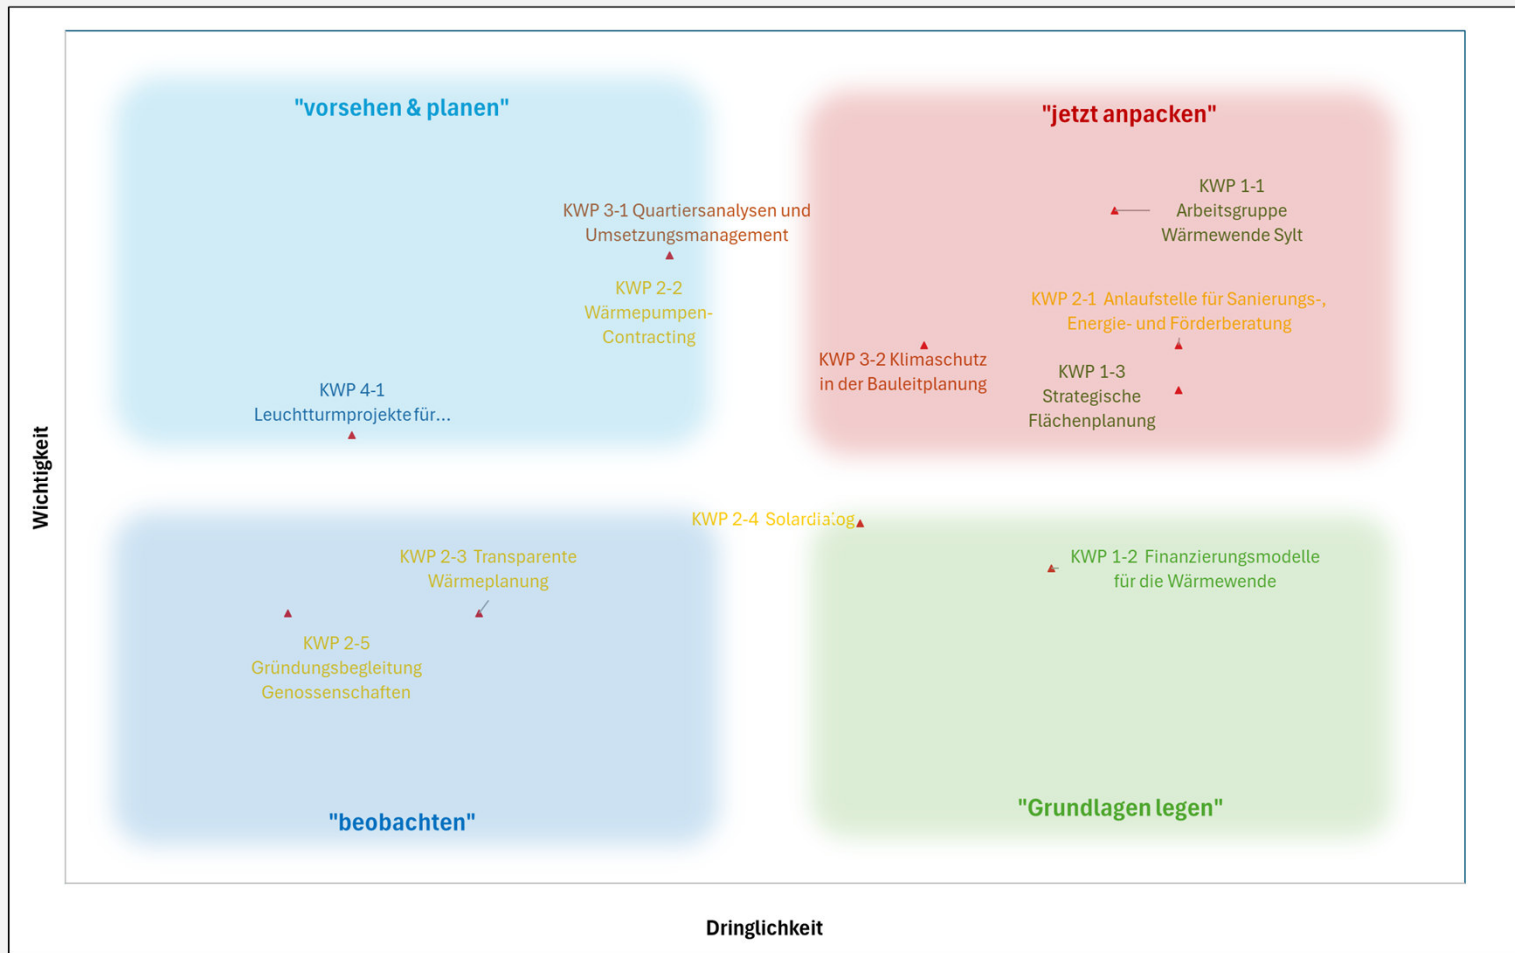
"vorsehen & planen"

"jetzt anpacken"

KWP 1-1
Arbeitsgruppe
Wärmewende Sylt

KWP 3-1 Quartiersanalysen und Umsetzungsmanagement

KWP 2-2
Wärmepumpen-Contracting

KWP 2-1 Anlaufstelle für Sanierungs-, Energie- und Förderberatung

KWP 3-2 Klimaschutz in der Bauleitplanung

KWP 1-3
Strategische
Flächenplanung

KWP 4-1
Leuchtturmprojekte für...

Wichtigkeit

KWP 2-4 Solardialog

KWP 2-3 Transparente Wärmeplanung

KWP 1-2 Finanzierungsmodelle für die Wärmewende

KWP 2-5
Gründungsbegleitung
Genossenschaften

"beobachten"

"Grundlagen legen"

Dringlichkeit